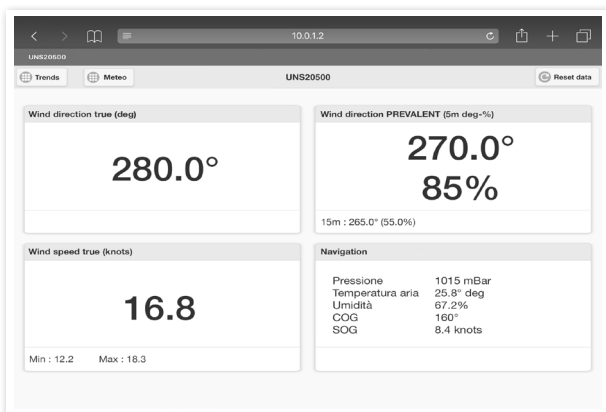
10.0.1.2

UNS20500

Trends Meteo UNS20500 Reset data

Wind direction true (deg)

280.0°

Wind direction PREVALENT (5m deg-%)

270.0°

85%

15m : 265.0° (55.0%)

Wind speed true (knots)

16.8

Min : 12.2 Max : 18.3

Navigation

| | |
|---|---|
| Pressione | 1015 mBar |
| Temperatura aria | 25.8° deg |
| Umidità | 67.2% |
| COG | 160° |
| SOG | 8.4 knots |